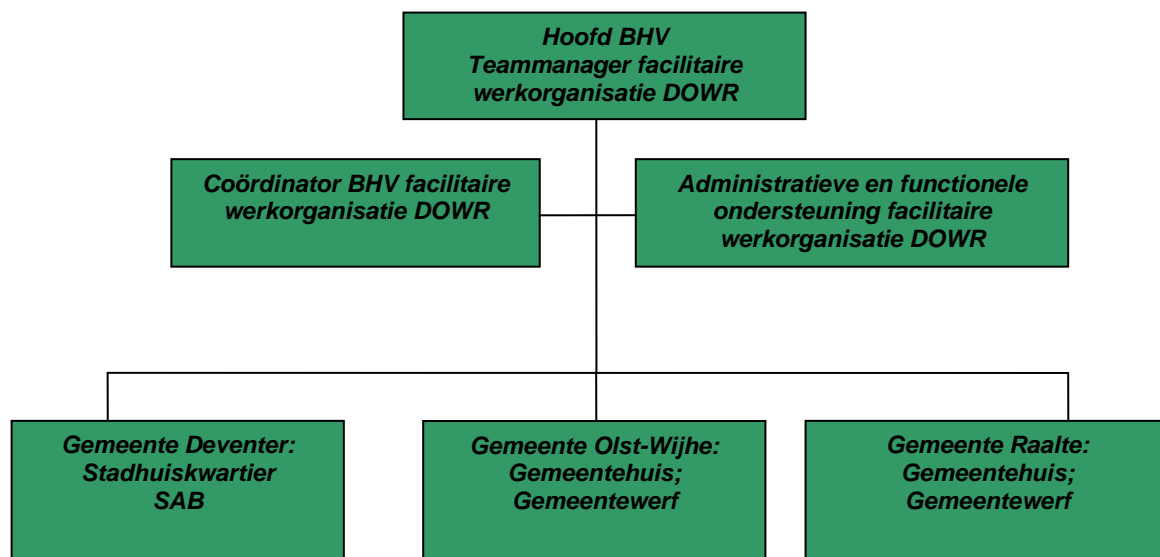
Hoofd BHV
Teammanager facilitaire werkorganisatie DOWR

Coördinator BHV facilitaire werkorganisatie DOWR

Administratieve en functionele ondersteuning facilitaire werkorganisatie DOWR

Gemeente Deventer:
Stadhuiskwartier
SAB

Gemeente Olst-Wijhe:
Gemeentehuis;
Gemeentewerf

Gemeente Raalte:
Gemeentehuis;
Gemeentewerf